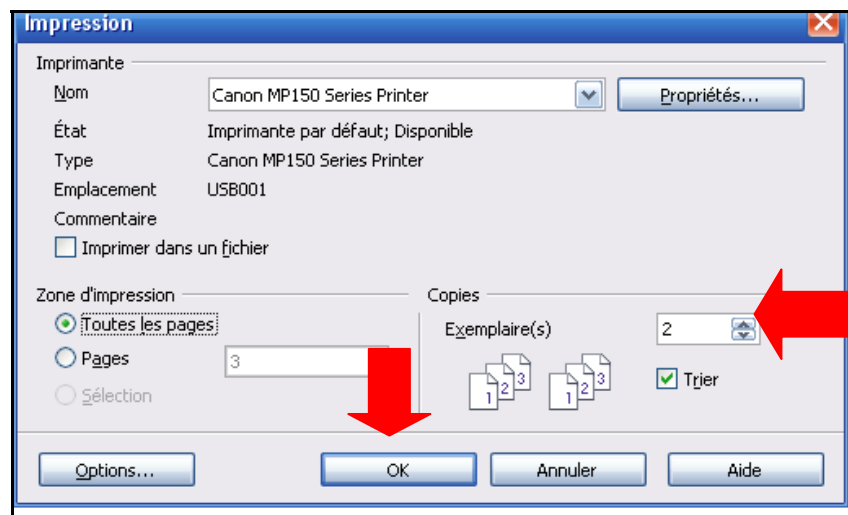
Impression

Imprimante

Nom Canon MP150 Series Printer Propriétés...

État Imprimante par défaut; Disponible

Type Canon MP150 Series Printer

Emplacement USB001

Commentaire

Imprimer dans un fichier

Zone d'impression

Toutes les pages

Pages 3

Sélection

Copies

Exemplaire(s) 2

1 2 3 1 2 3

Trier

Options... OK Annuler Aide